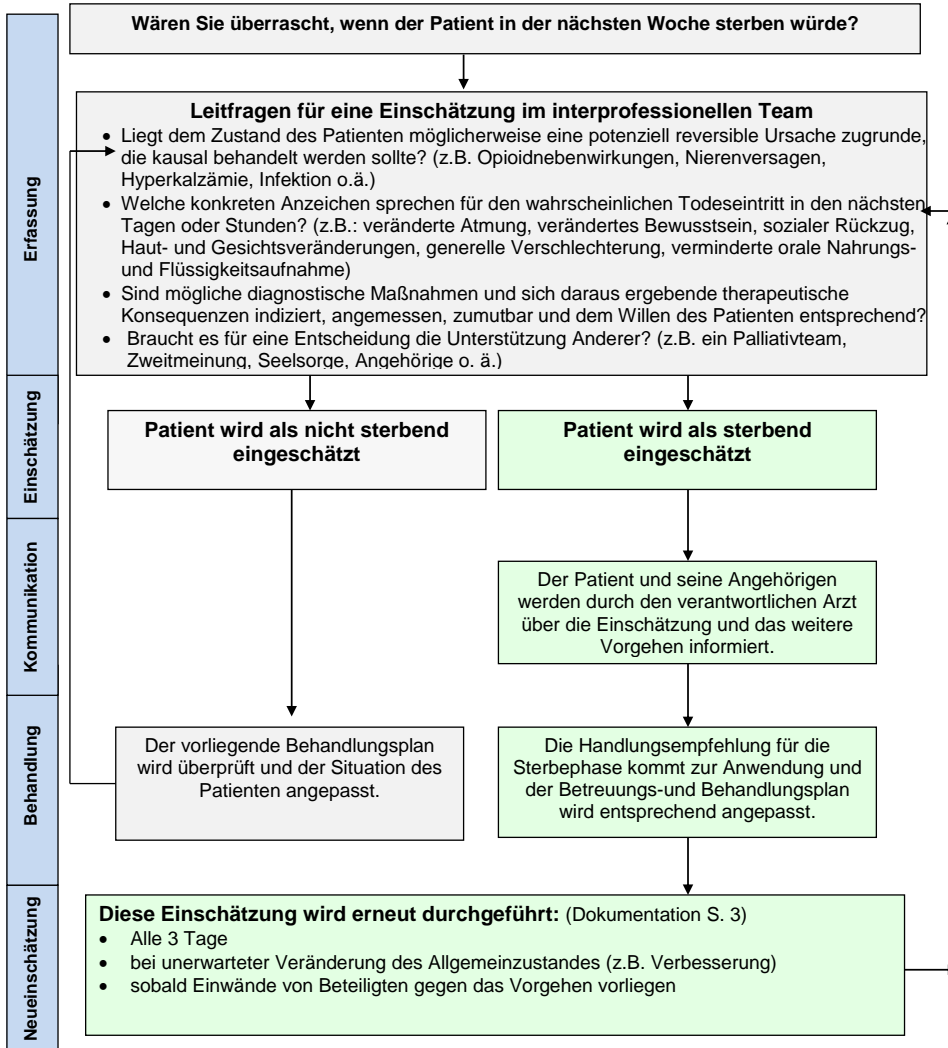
Erfassung

Wären Sie überrascht, wenn der Patient in der nächsten Woche sterben würde?

Leitfragen für eine Einschätzung im interprofessionellen Team

- Liegt dem Zustand des Patienten möglicherweise eine potenziell reversible Ursache zugrunde, die kausal behandelt werden sollte? (z.B. Opioidnebenwirkungen, Nierenversagen, Hyperkalzämie, Infektion o.ä.)
- Welche konkreten Anzeichen sprechen für den wahrscheinlichen Todeseintritt in den nächsten Tagen oder Stunden? (z.B.: veränderte Atmung, verändertes Bewusstsein, sozialer Rückzug, Haut- und Gesichtsveränderungen, generelle Verschlechterung, verminderte orale Nahrungs- und Flüssigkeitsaufnahme)
- Sind mögliche diagnostische Maßnahmen und sich daraus ergebende therapeutische Konsequenzen indiziert, angemessen, zumutbar und dem Willen des Patienten entsprechend?
- Braucht es für eine Entscheidung die Unterstützung Anderer? (z.B. ein Palliativteam, Zweitmeinung, Seelsorge, Angehörige o. ä.)

Einschätzung

Patient wird als nicht sterbend eingeschätzt

Patient wird als sterbend eingeschätzt

Kommunikation

Der Patient und seine Angehörigen werden durch den verantwortlichen Arzt über die Einschätzung und das weitere Vorgehen informiert.

Behandlung

Der vorliegende Behandlungsplan wird überprüft und der Situation des Patienten angepasst.

Die Handlungsempfehlung für die Sterbephase kommt zur Anwendung und der Betreuungs-und Behandlungsplan wird entsprechend angepasst.

Neueinschätzung

Diese Einschätzung wird erneut durchgeführt: (Dokumentation S. 3)
- Alle 3 Tage
- bei unerwarteter Veränderung des Allgemeinzustandes (z.B. Verbesserung)
- sobald Einwände von Beteiligten gegen das Vorgehen vorliegen